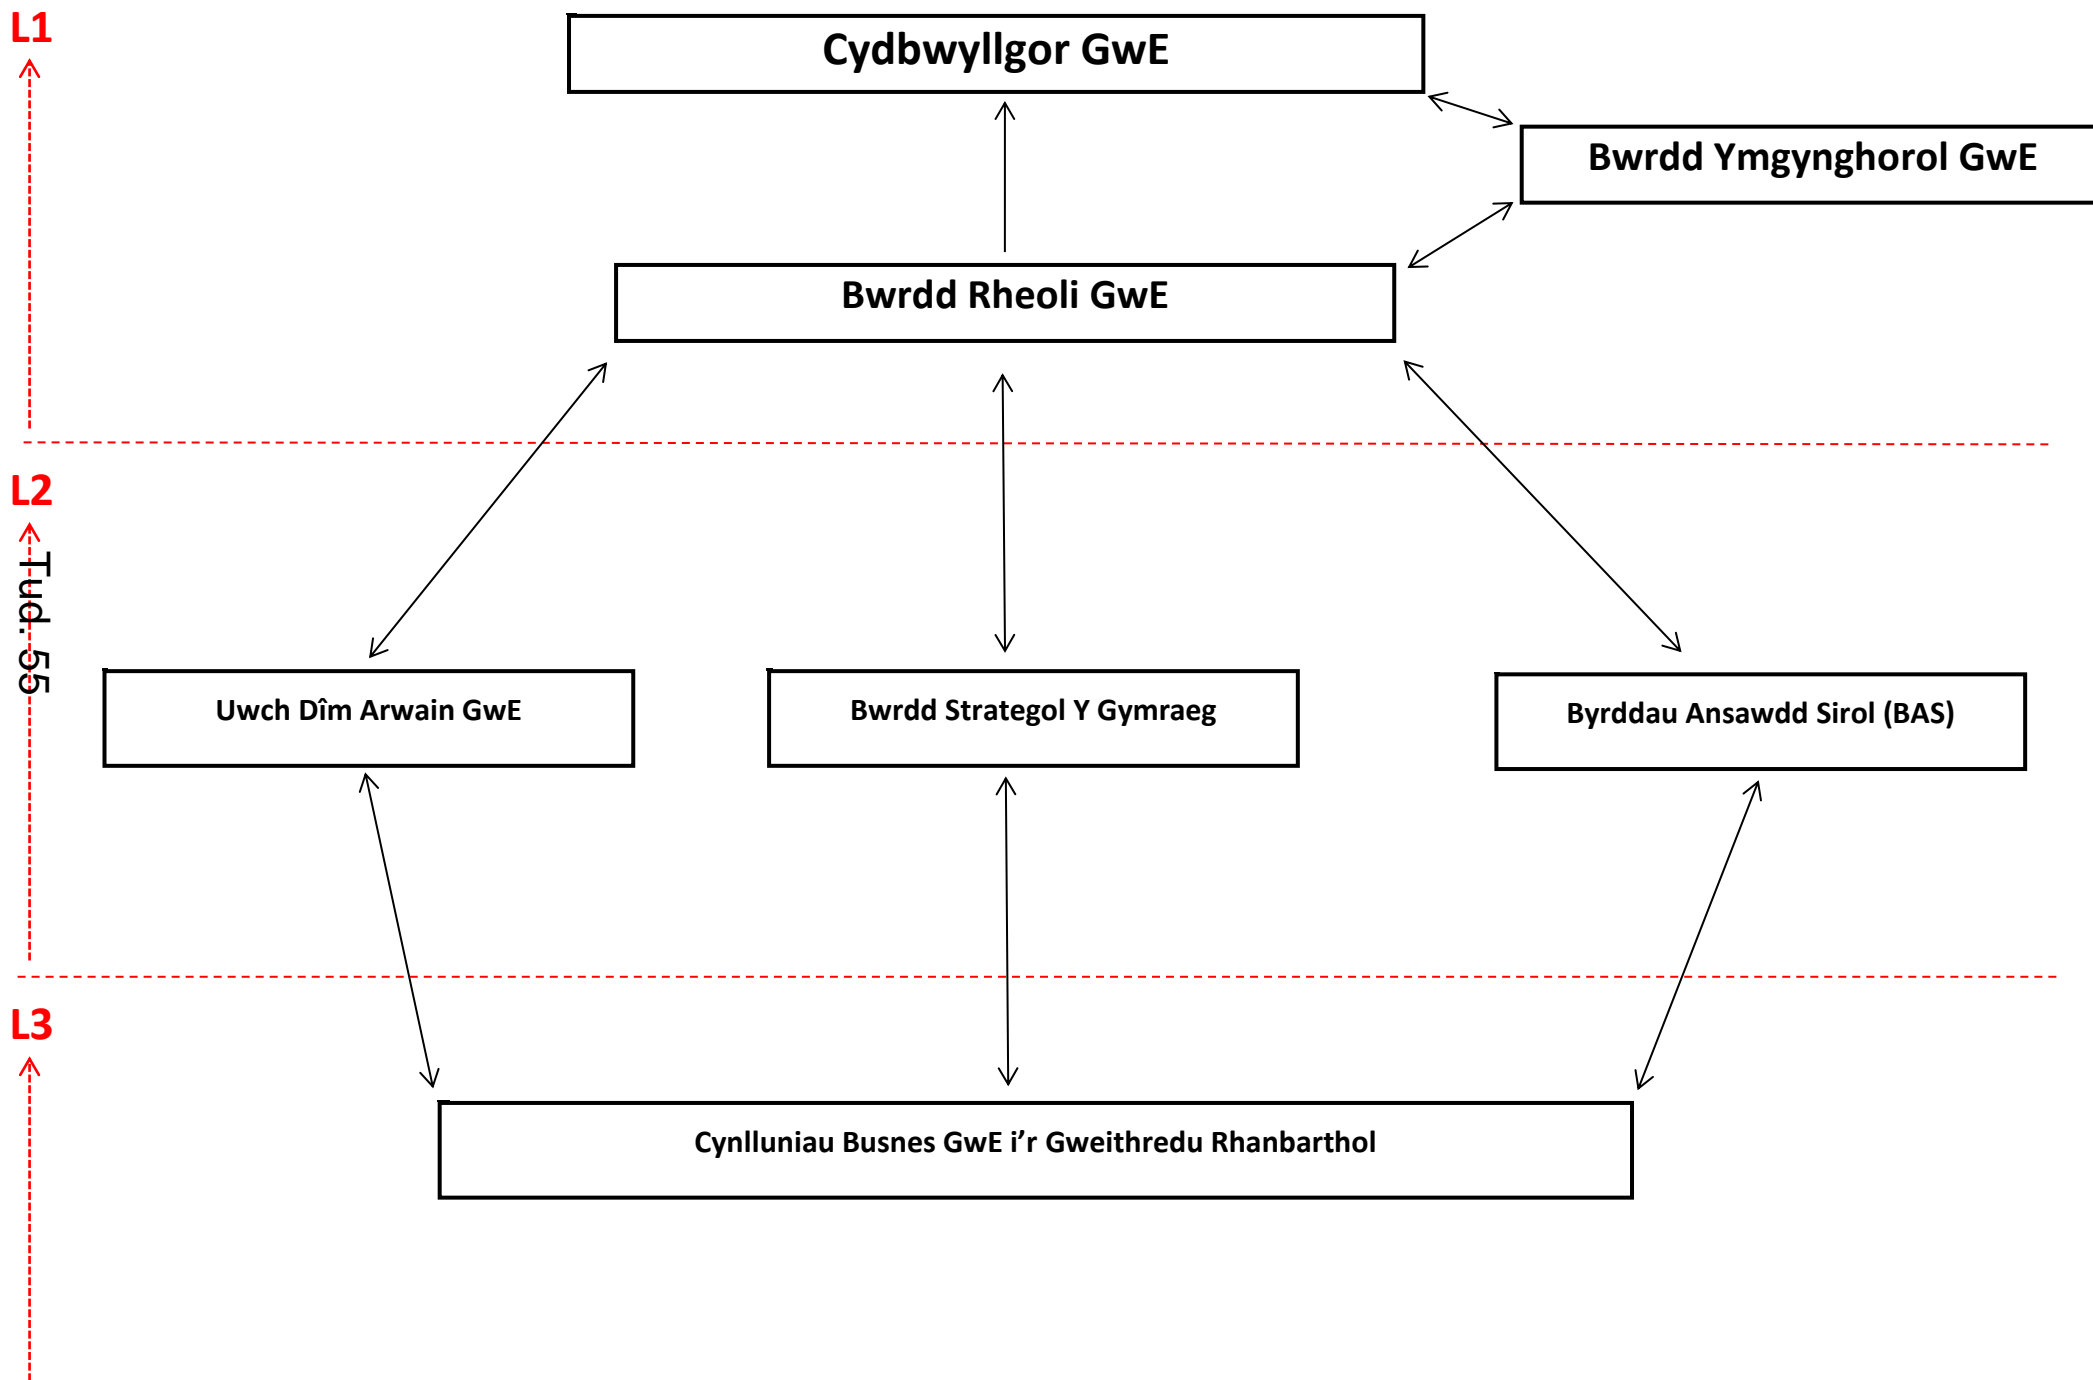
L1

Cydbwyllgor GwE

Bwrdd Ymgynghorol GwE

Bwrdd Rheoli GwE

L2

Tud. 55

Uwch Dîm Arwain GwE

Bwrdd Strategol Y Gymraeg

Byrddau Ansawdd Sirol (BAS)

L3

Cynlluniau Busnes GwE i'r Gweithredu Rhanbarthol